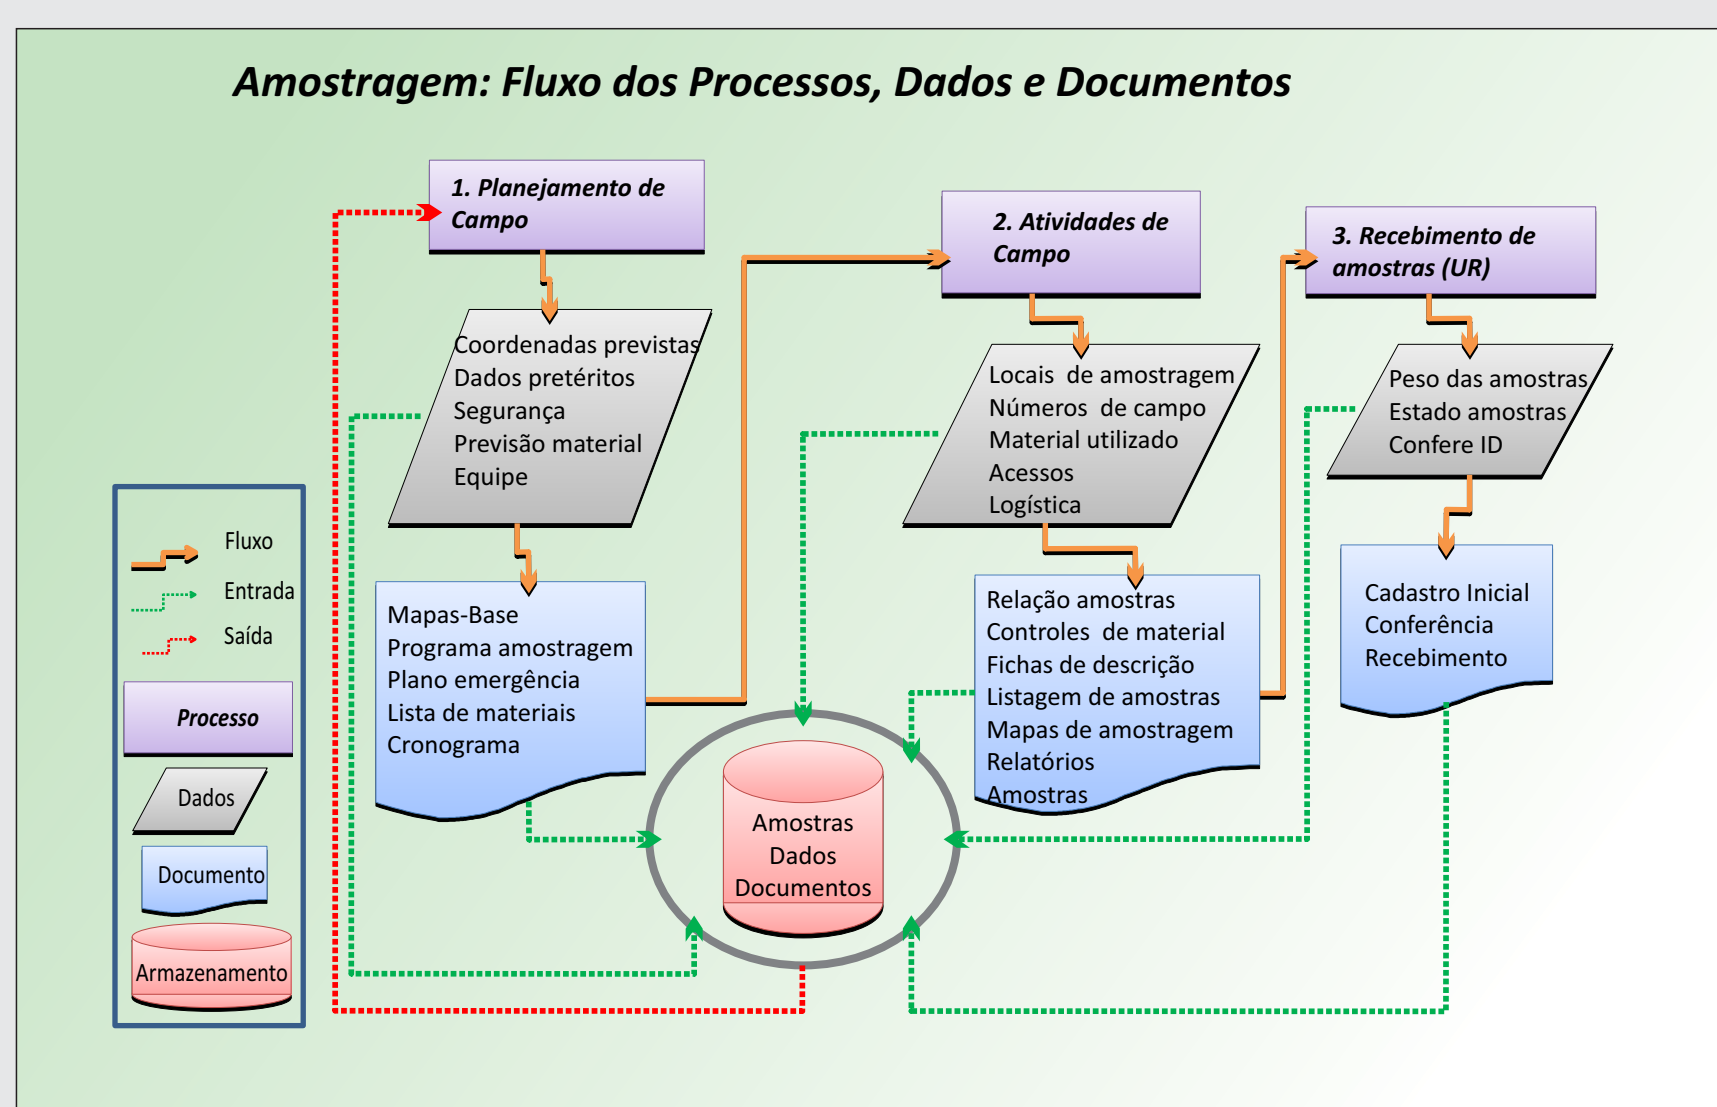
Amostragem: Fluxo dos Processos, Dados e Documentos

1. Planejamento de Campo

Coordenadas previstas
Dados pretéritos
Segurança
Previsão material
Equipe

Mapas-Base
Programa amostragem
Plano emergência
Lista de materiais
Cronograma

2. Atividades de Campo

Locais de amostragem
Números de campo
Material utilizado
Acessos
Logística

Relação amostras
Controles de material
Fichas de descrição
Listagem de amostras
Mapas de amostragem
Relatórios
Amostras

3. Recebimento de amostras (UR)

Peso das amostras
Estado amostras
Confere ID

Cadastro Inicial
Conferência
Recebimento

Amostras
Dados
Documentos

Fluxo
Entrada
Saída
Processo
Dados
Documento
Armazenamento